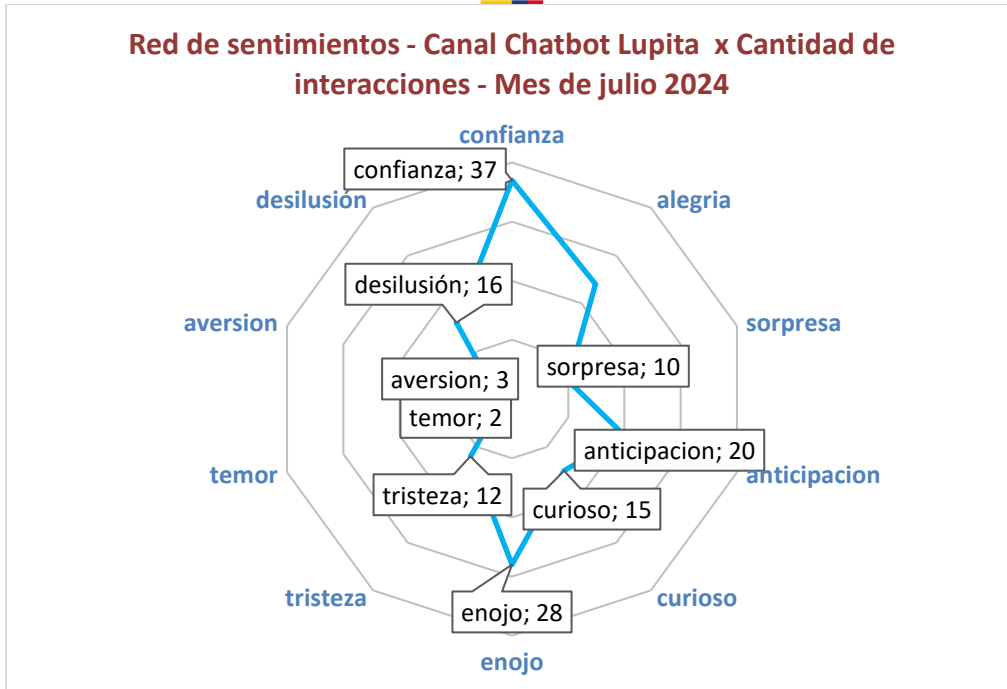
Red de sentimientos - Canal Chatbot Lupita x Cantidad de interacciones - Mes de julio 2024

confianza
alegria
sorpresa
anticipacion
curioso
enojo
tristeza
temor
aversion
desilusión

confianza; 37
desilusión; 16
sorpresa; 10
aversion; 3
temor; 2
anticipacion; 20
tristeza; 12
curioso; 15
enojo; 28